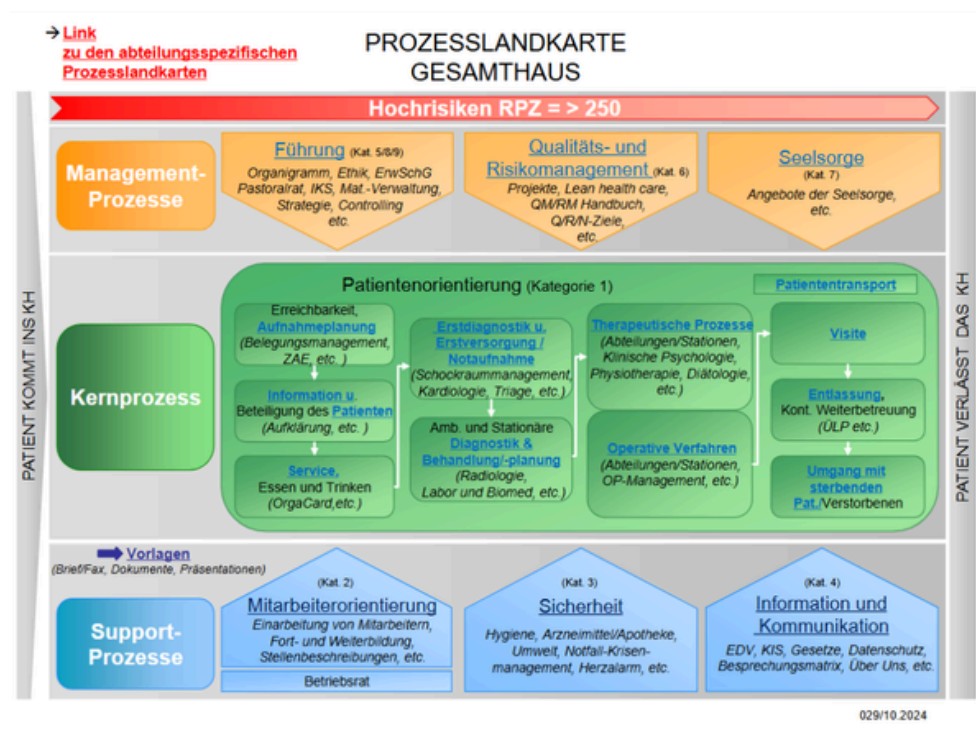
→ Link zu den abteilungsspezifischen Prozesslandkarten

PROZESSLANDKARTE GESAMTHAUS

Hochrisiken RPZ = > 250

PATIENT KOMMT INS KH

PATIENT VERLÄSST DAS KH

Management-Prozesse

Führung (Kat. 5/8/9)
Organigramm, Ethik, ErwSchG Pastoralrat, IKS, Mat.-Verwaltung, Strategie, Controlling etc.

Qualitäts- und Risikomanagement (Kat. 6)
Projekte, Lean health care, QM/RM Handbuch, Q/R/N-Ziele, etc.

Seelsorge (Kat. 7)
Angebote der Seelsorge, etc.

Kernprozess

Patientenorientierung (Kategorie 1)

Patiententransport

Erreichbarkeit, Aufnahmeplanung (Belegungsmanagement, ZAE, etc.)

Information u. Beteiligung des Patienten (Aufklärung, etc.)

Service, Essen und Trinken (OrgaCard,etc.)

Erstdiagnostik u. Erstversorgung / Notaufnahme (Schockraummanagement, Kardiologie, Triage, etc.)

Amb. und Stationäre Diagnostik & Behandlung/-planung (Radiologie, Labor und Biomed, etc.)

Therapeutische Prozesse (Abteilungen/Stationen, Klinische Psychologie, Physiotherapie, Diätologie, etc.)

Operative Verfahren (Abteilungen/Stationen, OP-Management, etc.)

Visite

Entlassung, Kont. Weiterbetreuung (ÜLP etc.)

Umgang mit sterbenden Pat./Verstorbenen

Vorlagen (Brief/Fax, Dokumente, Präsentationen)

Support-Prozesse

(Kat. 2)
Mitarbeiterorientierung
Einarbeitung von Mitarbeitern, Fort- und Weiterbildung, Stellenbeschreibungen, etc.

Betriebsrat

(Kat. 3)
Sicherheit
Hygiene, Arzneimittel/Apotheke, Umwelt, Notfall-Krisen-management, Herzalarm, etc.

(Kat. 4)
Information und Kommunikation
EDV, KIS, Gesetze, Datenschutz, Besprechungsmatrix, Über Uns, etc.

029/10.2024